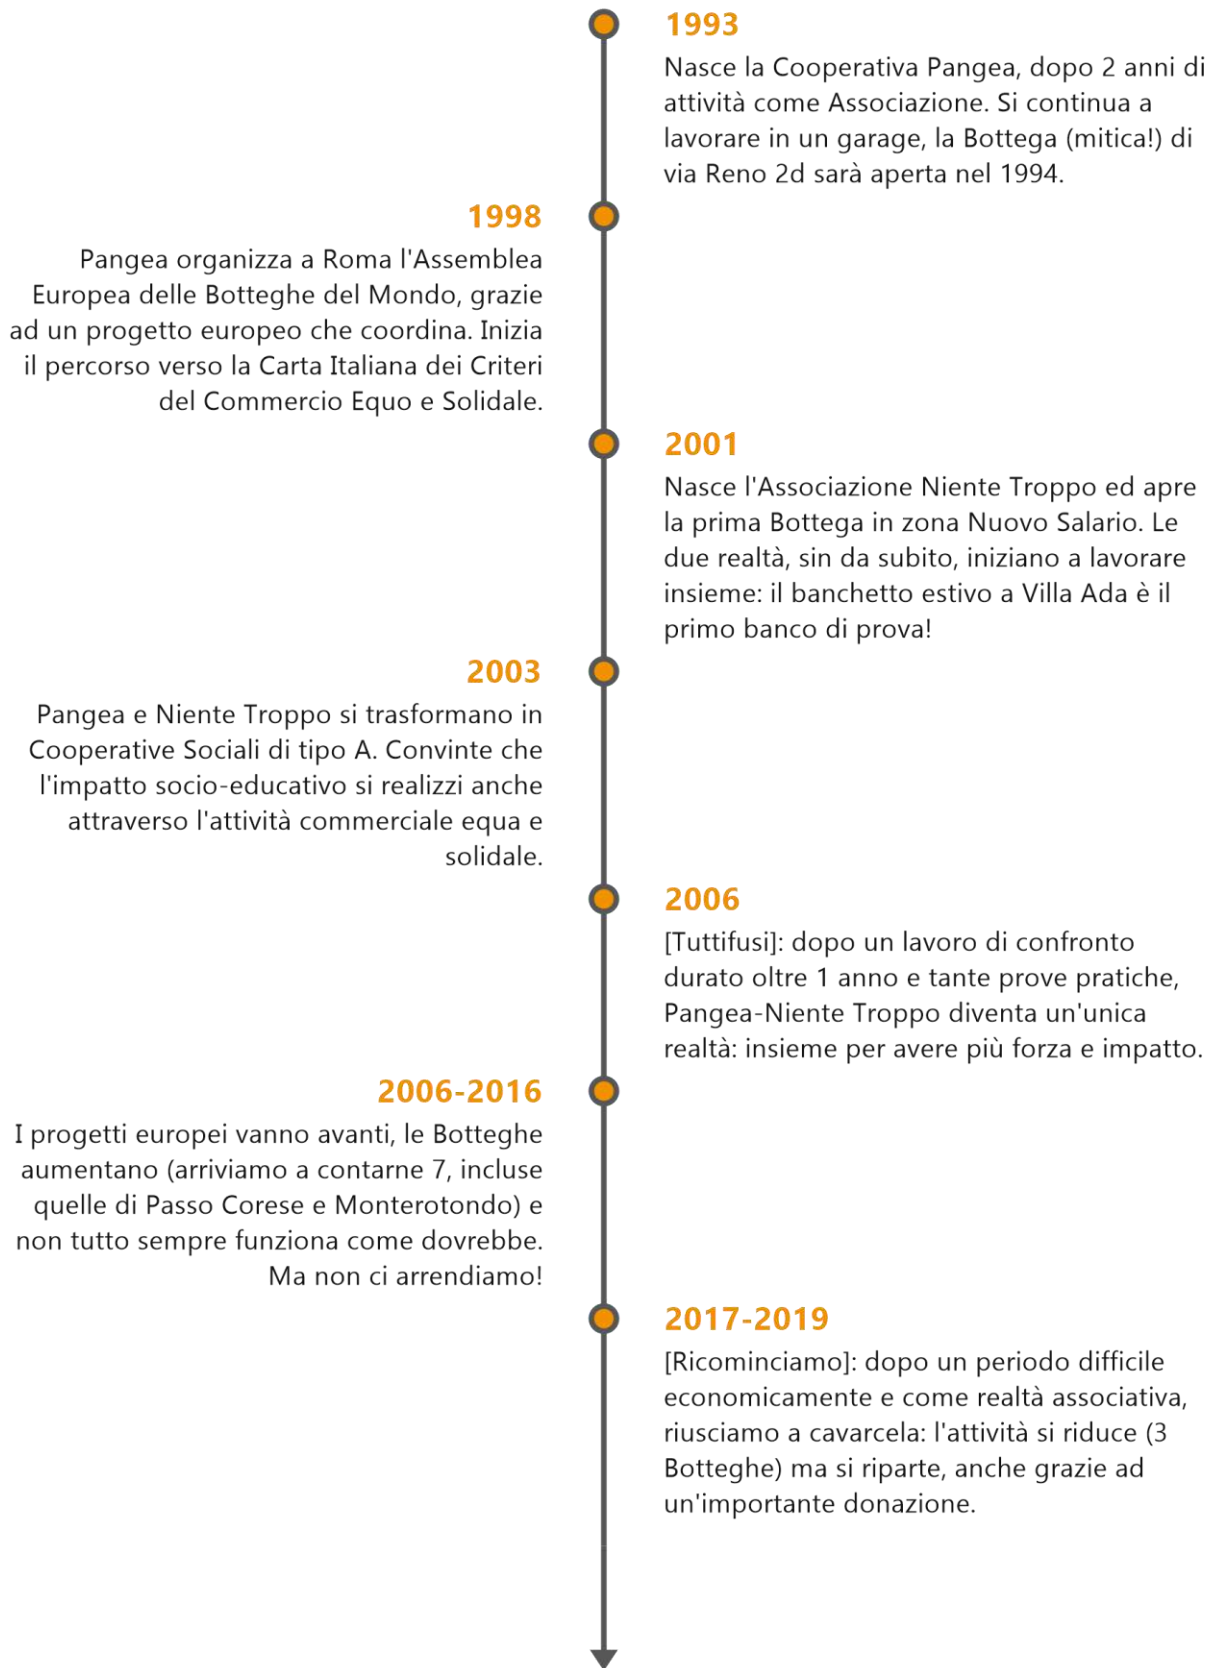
1993

Nasce la Cooperativa Pangea, dopo 2 anni di attività come Associazione. Si continua a lavorare in un garage, la Bottega (mitica!) di via Reno 2d sarà aperta nel 1994.

1998

Pangea organizza a Roma l'Assemblea Europea delle Botteghe del Mondo, grazie ad un progetto europeo che coordina. Inizia il percorso verso la Carta Italiana dei Criteri del Commercio Equo e Solidale.

2001

Nasce l'Associazione Niente Troppo ed apre la prima Bottega in zona Nuovo Salario. Le due realtà, sin da subito, iniziano a lavorare insieme: il banchetto estivo a Villa Ada è il primo banco di prova!

2003

Pangea e Niente Troppo si trasformano in Cooperative Sociali di tipo A. Convinte che l'impatto socio-educativo si realizzi anche attraverso l'attività commerciale equa e solidale.

2006

[Tuttifusi]: dopo un lavoro di confronto durato oltre 1 anno e tante prove pratiche, Pangea-Niente Troppo diventa un'unica realtà: insieme per avere più forza e impatto.

2006-2016

I progetti europei vanno avanti, le Botteghe aumentano (arriviamo a contarne 7, incluse quelle di Passo Corese e Monterotondo) e non tutto sempre funziona come dovrebbe. Ma non ci arrendiamo!

2017-2019

[Ricominciamo]: dopo un periodo difficile economicamente e come realtà associativa, riusciamo a cavarcela: l'attività si riduce (3 Botteghe) ma si riparte, anche grazie ad un'importante donazione.